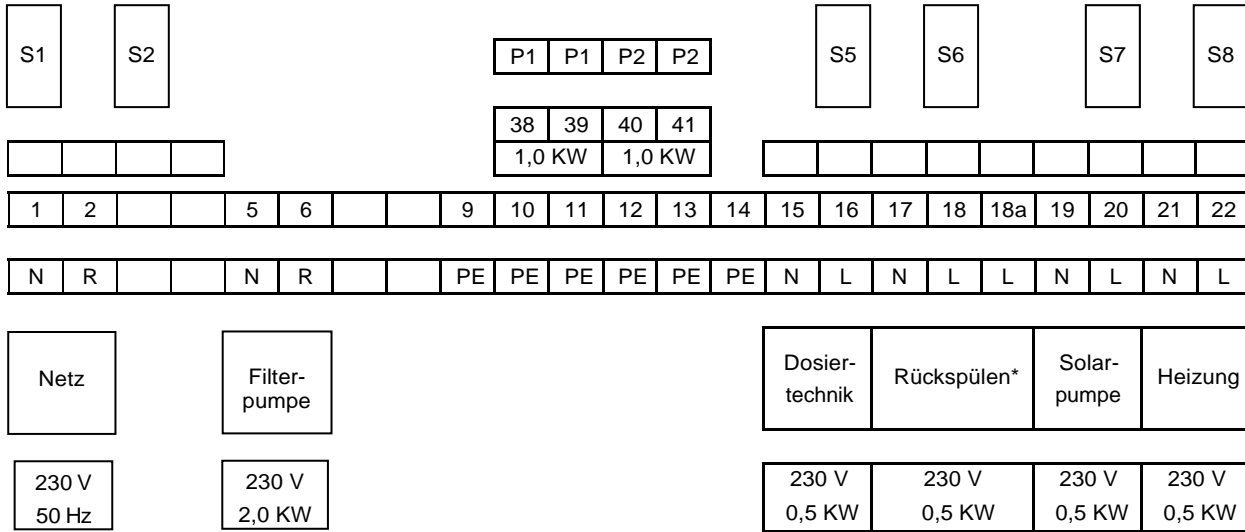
S1 S2

| P1 | P1 | P2 | P2 |
|---|---|---|---|
| 38 | 39 | 40 | 41 |
| 1,0 KW | | 1,0 KW | |

S5 S6 S7 S8

| 1 | 2 | | | 5 | 6 | | | 9 | 10 | 11 | 12 | 13 | 14 | 15 | 16 | 17 | 18 | 18a | 19 | 20 | 21 | 22 |
|---|---|---|---|---|---|---|---|---|---|---|---|---|---|---|---|---|---|---|---|---|---|---|
| N | R | | | N | R | | | PE | PE | PE | PE | PE | PE | N | L | N | L | L | N | L | N | L |

Netz

230 V
50 Hz

Filterpumpe

230 V
2,0 KW

| Dosiertechnik | Rückspülen* | Solarpumpe | Heizung |
|---|---|---|---|
| 230 V 0,5 KW | 230 V 0,5 KW | 230 V 0,5 KW | 230 V 0,5 KW |